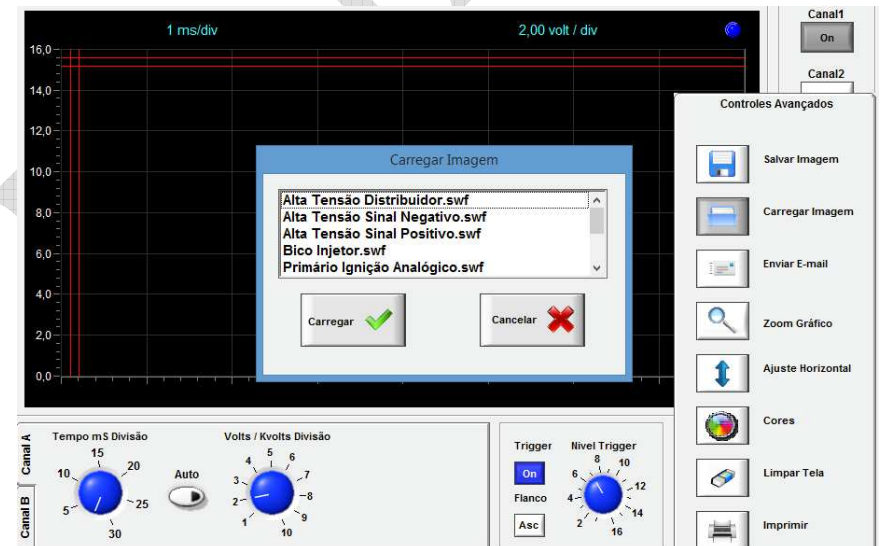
1 ms/div

2,00 volt / div

16,0
14,0
12,0
10,0
8,0
6,0
4,0
2,0
0,0

Canal1
On
Canal2

Controles Avançados

Salvar Imagem
Carregar Imagem
Enviar E-mail
Zoom Gráfico
Ajuste Horizontal
Cores
Limpar Tela
Imprimir

Carregar Imagem

Alta Tensão Distribuidor.swf
Alta Tensão Sinal Negativo.swf
Alta Tensão Sinal Positivo.swf
Bico Injetor.swf
Primário Ignição Analógico.swf

Carregar
Cancelar

Canal A
Canal B

Tempo mS Divisão
15
20
10
25
5
30

Auto

Volts / Kvolts Divisão
5
4
6
3
7
2
8
1
9
10

Trigger
On
Flanco
Asc

Nivel Trigger
8
10
6
12
4
14
2
16